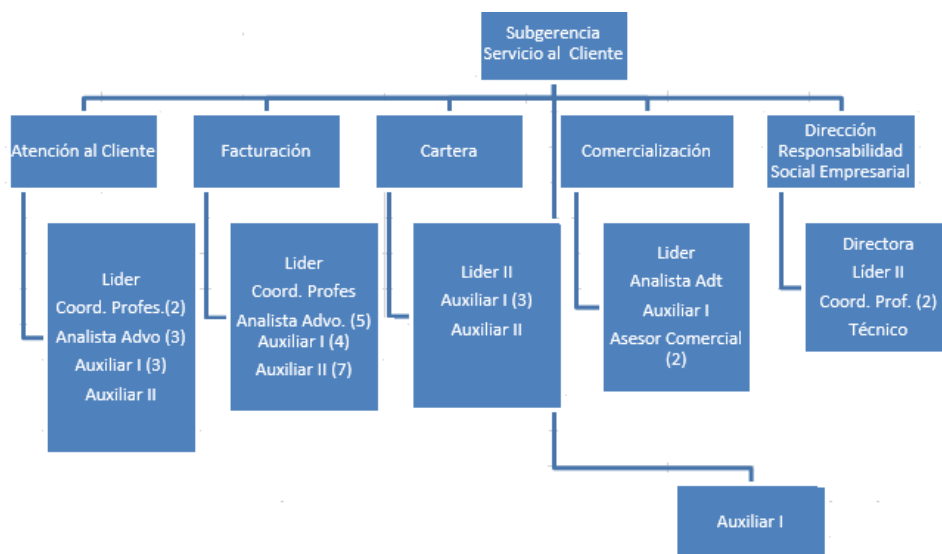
Subgerencia
Servicio al Cliente

Atención al Cliente

Facturación

Cartera

Comercialización

Dirección
Responsabilidad
Social Empresarial

Lider
Coord. Profes.(2)
Analista Advo (3)
Auxiliar I (3)
Auxiliar II

Lider
Coord. Profes
Analista Advo. (5)
Auxiliar I (4)
Auxiliar II (7)

Lider II
Auxiliar I (3)
Auxiliar II

Lider
Analista Adt
Auxiliar I
Asesor Comercial (2)

Directora
Líder II
Coord. Prof. (2)
Técnico

Auxiliar I